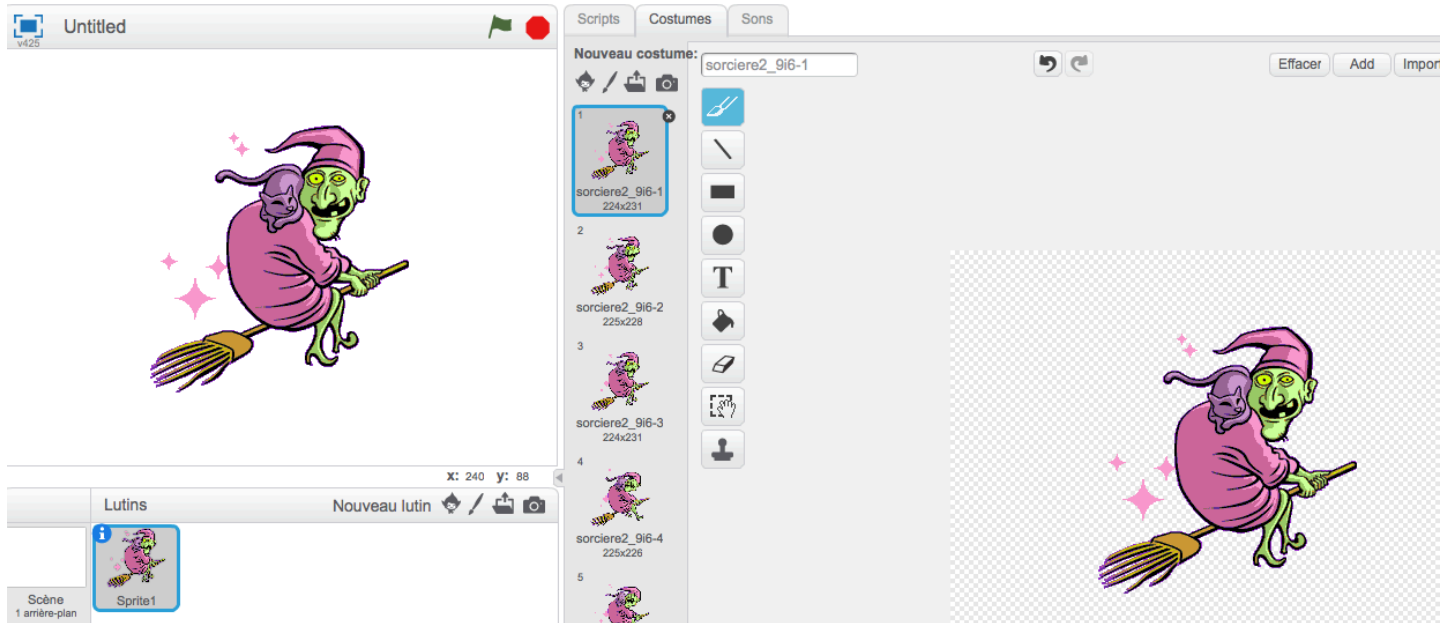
v425
Untitled

x: 240 y: 88

Lutins
Nouveau lutin

Scène
1 arrière-plan

Sprite1

Scripts
Costumes
Sons

Nouveau costume:

1
sorciere2_9i6-1
224x231

2
sorciere2_9i6-2
225x228

3
sorciere2_9i6-3
224x231

4
sorciere2_9i6-4
225x226

5

sorciere2_9i6-1

Effacer
Add
Impor

T